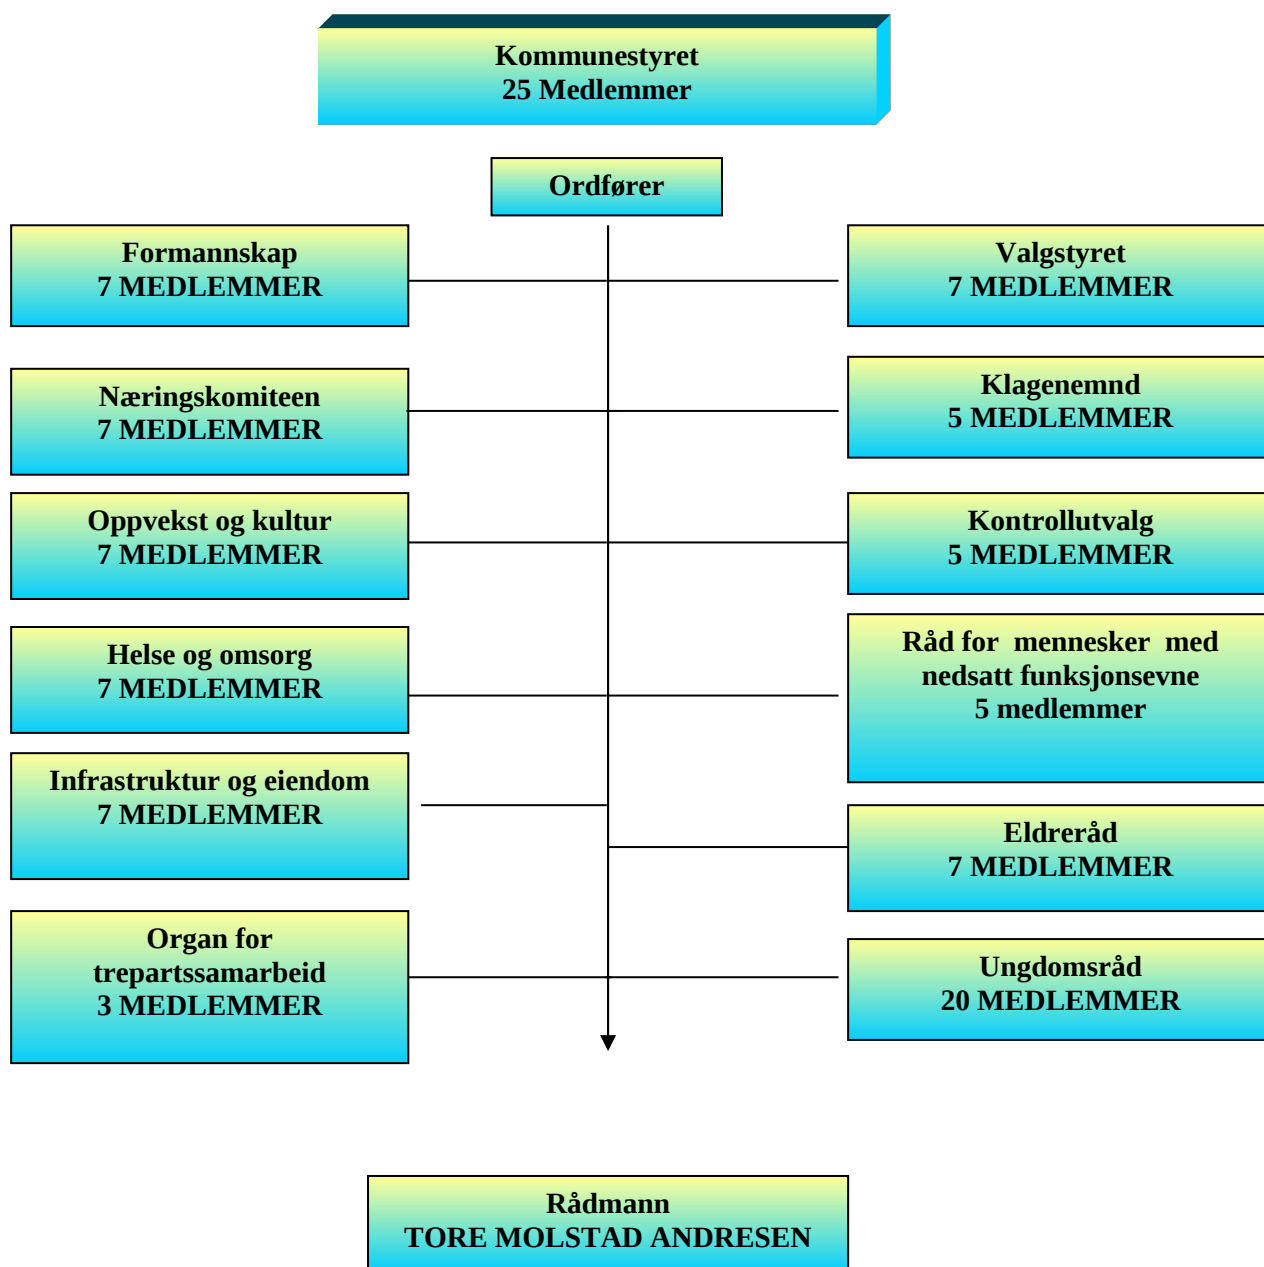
Kommunestyret
25 Medlemmer

Ordfører

Formannskap
7 MEDLEMMER

Valgstyret
7 MEDLEMMER

Næringskomiteen
7 MEDLEMMER

Klagenemnd
5 MEDLEMMER

Oppvekst og kultur
7 MEDLEMMER

Kontrollutvalg
5 MEDLEMMER

Helse og omsorg
7 MEDLEMMER

Råd for mennesker med nedsatt funksjonsevne
5 medlemmer

Infrastruktur og eiendom
7 MEDLEMMER

Eldreråd
7 MEDLEMMER

Organ for trepartssamarbeid
3 MEDLEMMER

Ungdomsråd
20 MEDLEMMER

Rådmann
TORE MOLSTAD ANDRESEN